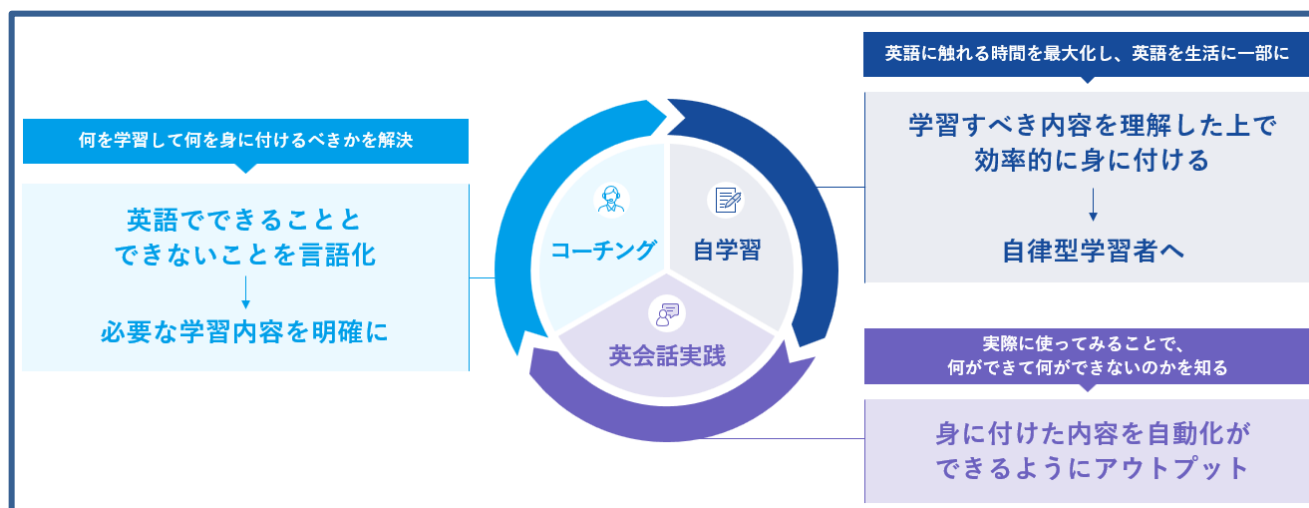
何を学習して何を身に付けるべきかを解決

英語でできることとできないことを言語化
↓
必要な学習内容を明確に

コーチング

自学習

英会話実践

英語に触れる時間を最大化し、英語を生活に一部に

学習すべき内容を理解した上で効率的に身に付ける
↓
自律型学習者へ

実際に使ってみることで、何ができて何ができないのかを知る

身に付けた内容を自動化ができるようにアウトプット